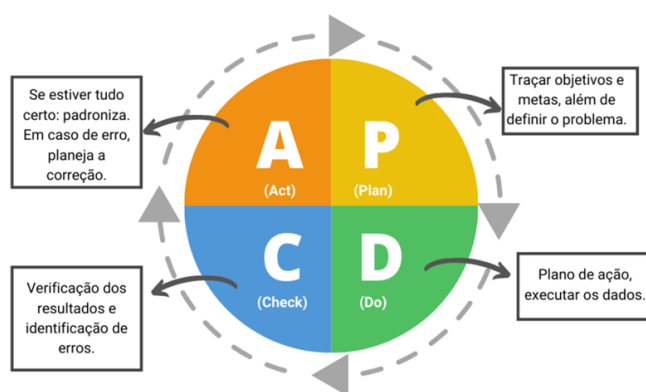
Se estiver tudo certo: padroniza. Em caso de erro, planeja a correção.

A
(Act)

P
(Plan)

Traçar objetivos e metas, além de definir o problema.

C
(Check)

D
(Do)

Verificação dos resultados e identificação de erros.

Plano de ação, executar os dados.